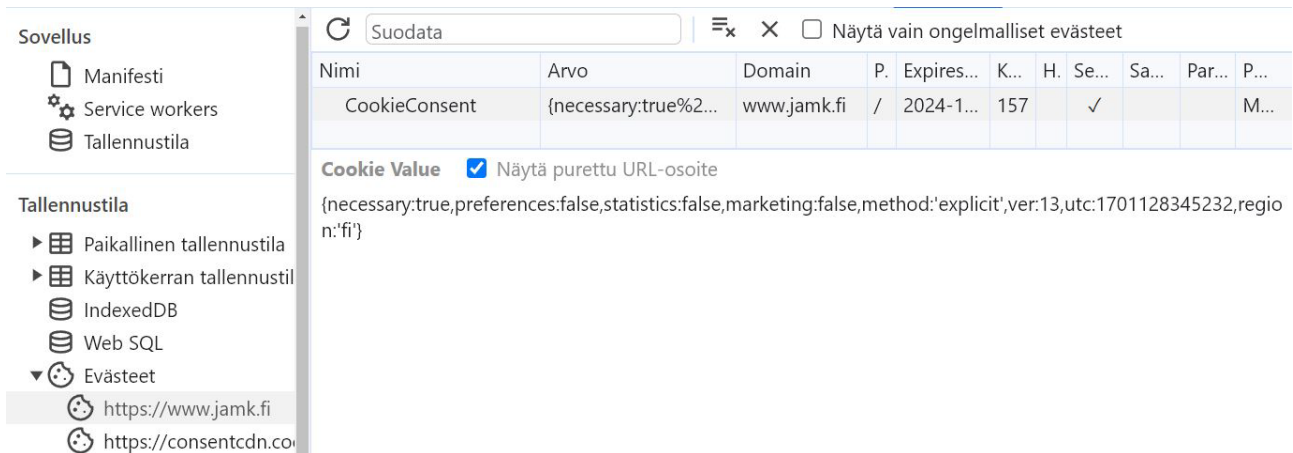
Sovellus
Manifesti
Service workers
Tallennustila

Tallennustila
Paikallinen tallennustila
Käyttökerran tallennustil
IndexedDB
Web SQL
Evästeet
https://www.jamk.fi
https://consentcdn.co

Suodata
Näytä vain ongelmalliset evästeet

| Nimi | Arvo | Domain | P. | Expires... | K... | H. | Se... | Sa... | Par... | P... |
|---|---|---|---|---|---|---|---|---|---|---|
| CookieConsent | {necessary:true%2... | www.jamk.fi | / | 2024-1... | 157 | | ✓ | | | M... |

Cookie Value
Näytä purettu URL-osoite

{necessary:true,preferences:false,statistics:false,marketing:false,method:'explicit',ver:13,utc:1701128345232,region:'fi'}